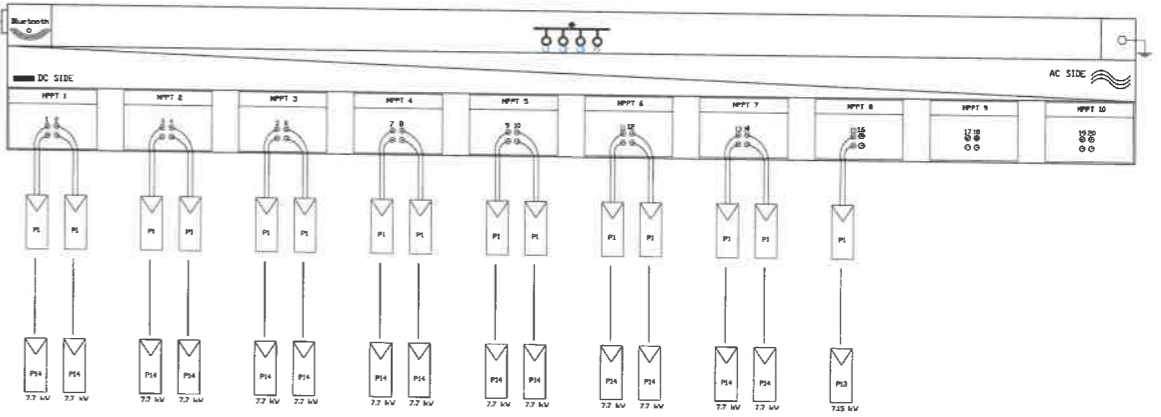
Bluetooth

DC SIDE

AC SIDE

| MPPT 1 | MPPT 2 | MPPT 3 | MPPT 4 | MPPT 5 | MPPT 6 | MPPT 7 | MPPT 8 | MPPT 9 | MPPT 10 |
|---|---|---|---|---|---|---|---|---|---|
| 1 2 | 3 4 | 5 6 | 7 8 | 9 10 | 11 12 | 13 14 | 15 16 | 17 18 | 19 20 |

P1 P1 P1 P1 P1 P1 P1 P1 P1 P1 P1 P1 P1 P1 P1

P14 P14 P14 P14 P14 P14 P14 P14 P14 P14 P14 P14 P14 P14 P13

7.7 kW 7.7 kW 7.7 kW 7.7 kW 7.7 kW 7.7 kW 7.7 kW 7.7 kW 7.7 kW 7.7 kW 7.7 kW 7.7 kW 7.7 kW 7.7 kW 7.15 kW